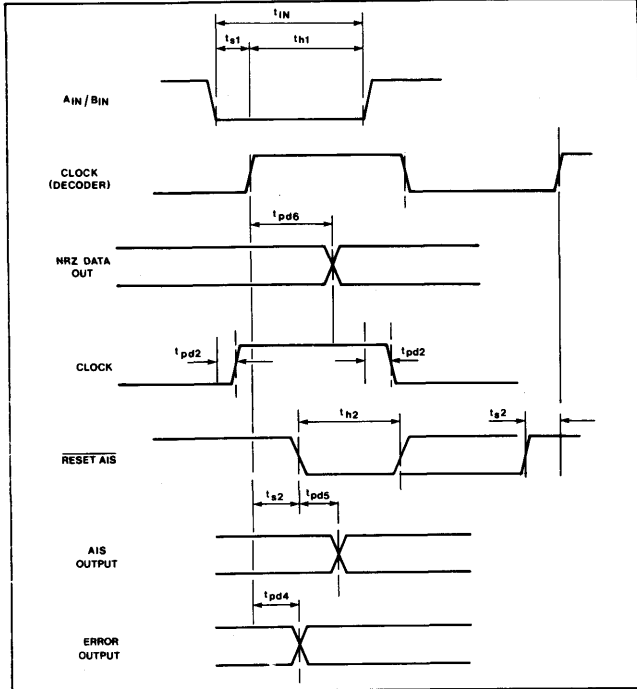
$t_{IN}$

$t_{s1}$

$t_{h1}$

$A_{IN}$ / $B_{IN}$

CLOCK (DECODER)

$t_{pd6}$

NRZ DATA OUT

$t_{pd2}$

CLOCK

$t_{pd2}$

$t_{h2}$

$t_{s2}$

$\overline{\text{RESET AIS}}$

$t_{s2}$

$t_{pd5}$

AIS OUTPUT

$t_{pd4}$

ERROR OUTPUT